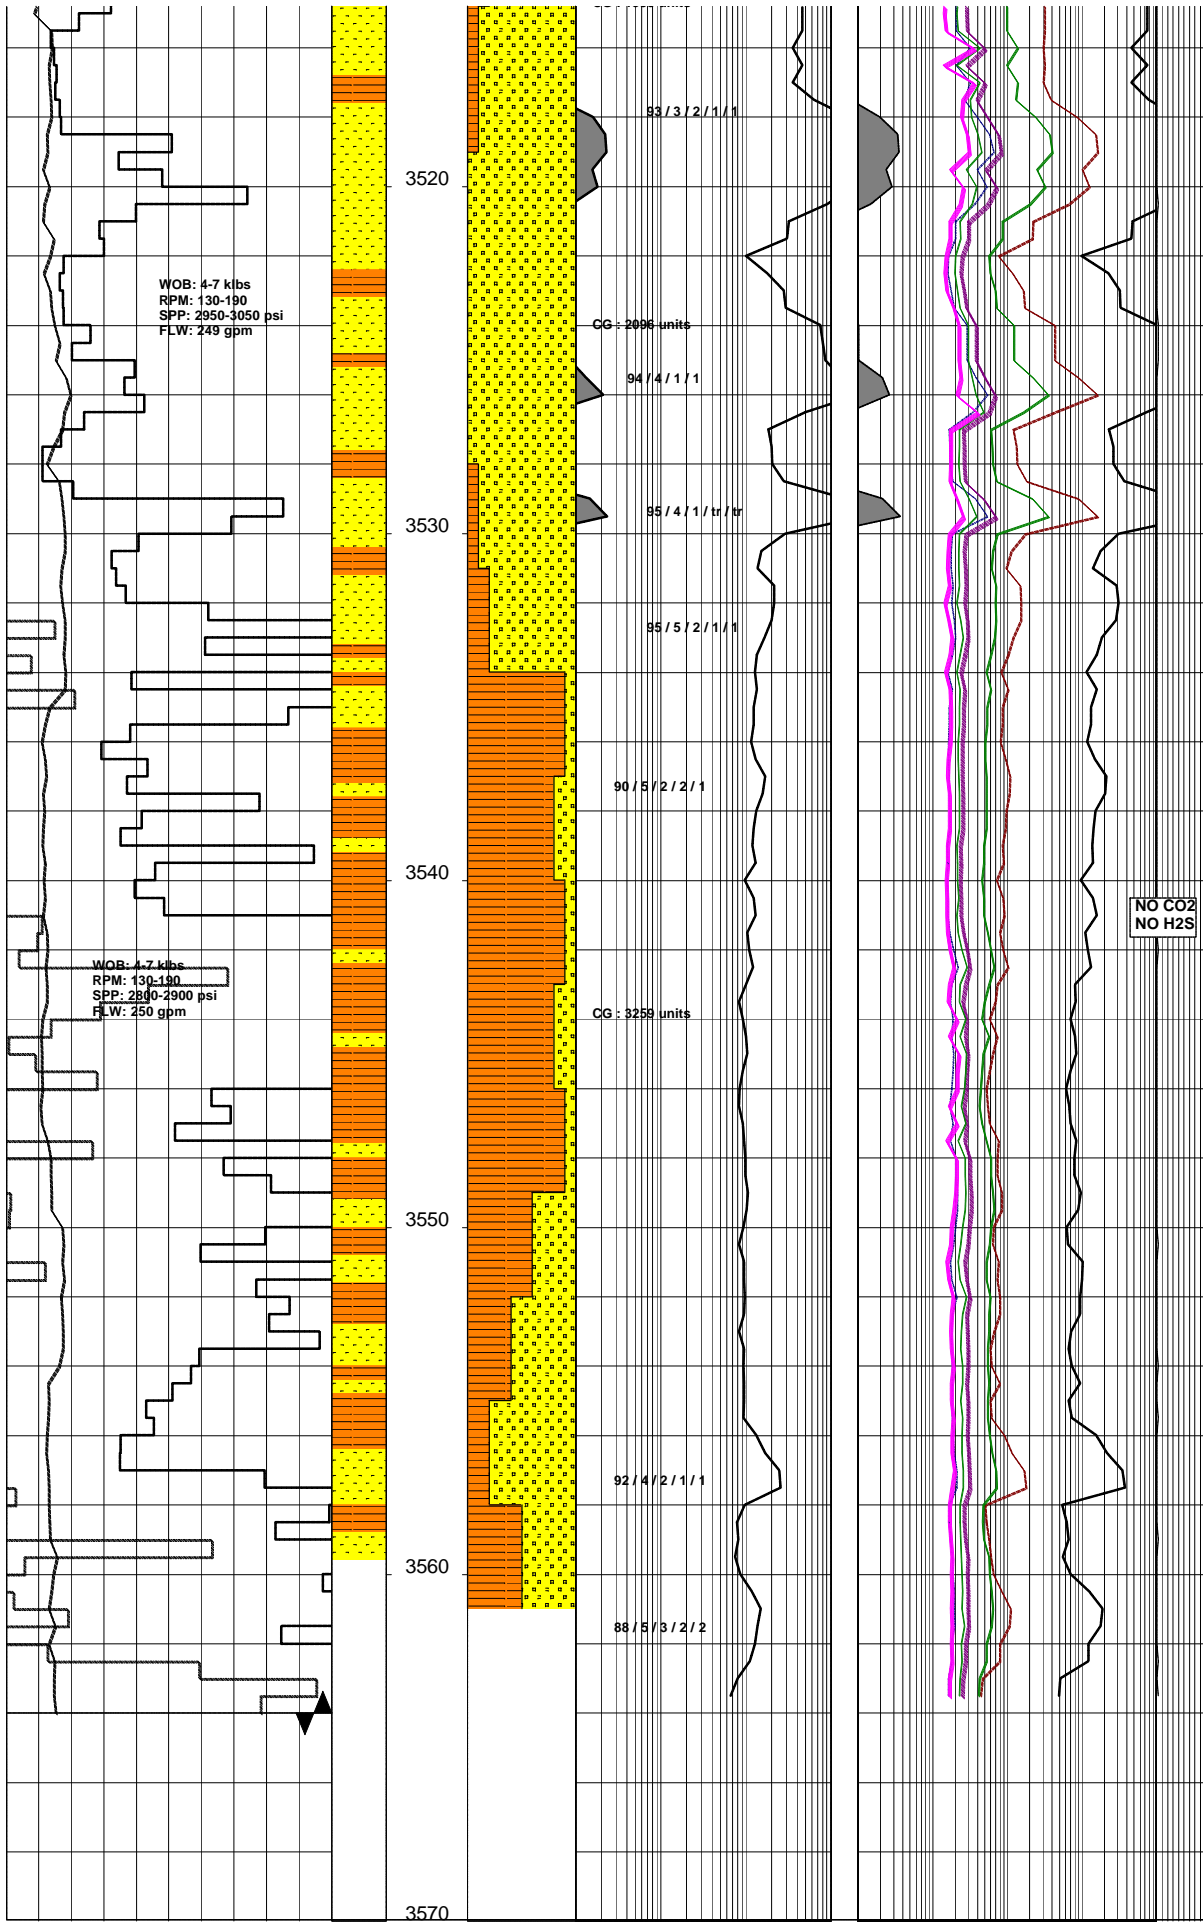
93 / 3 / 2 / 1 / 1

3520

WOB: 4-7 klbs
RPM: 130-190
SPP: 2950-3050 psi
FLW: 249 gpm

CG : 2096 units

94 / 4 / 1 / 1

3530

95 / 4 / 1 / tr / tr

95 / 5 / 2 / 1 / 1

90 / 5 / 2 / 2 / 1

3540

NO CO2
NO H2S

WOB: 4-7 klbs
RPM: 130-190
SPP: 2800-2900 psi
FLW: 250 gpm

CG : 3259 units

3550

92 / 4 / 2 / 1 / 1

3560

88 / 5 / 3 / 2 / 2

3570